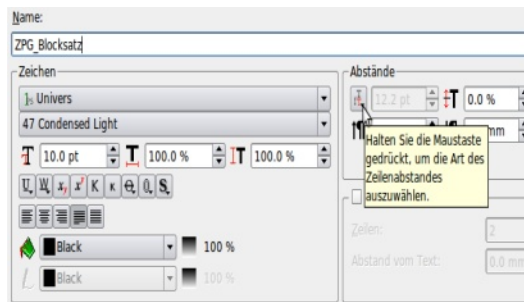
Name:

ZPG_Blocksatz

Zeichen

Univers

47 Condensed Light

10.0 pt

100.0 %

100.0 %

Black

100 %

Black

100 %

Abstände

12.2 pt

0.0 %

mm

Halten Sie die Maustaste gedrückt, um die Art des Zeilenabstandes auszuwählen.

Zeilen:

2

Abstand vom Text:

0.0 mm